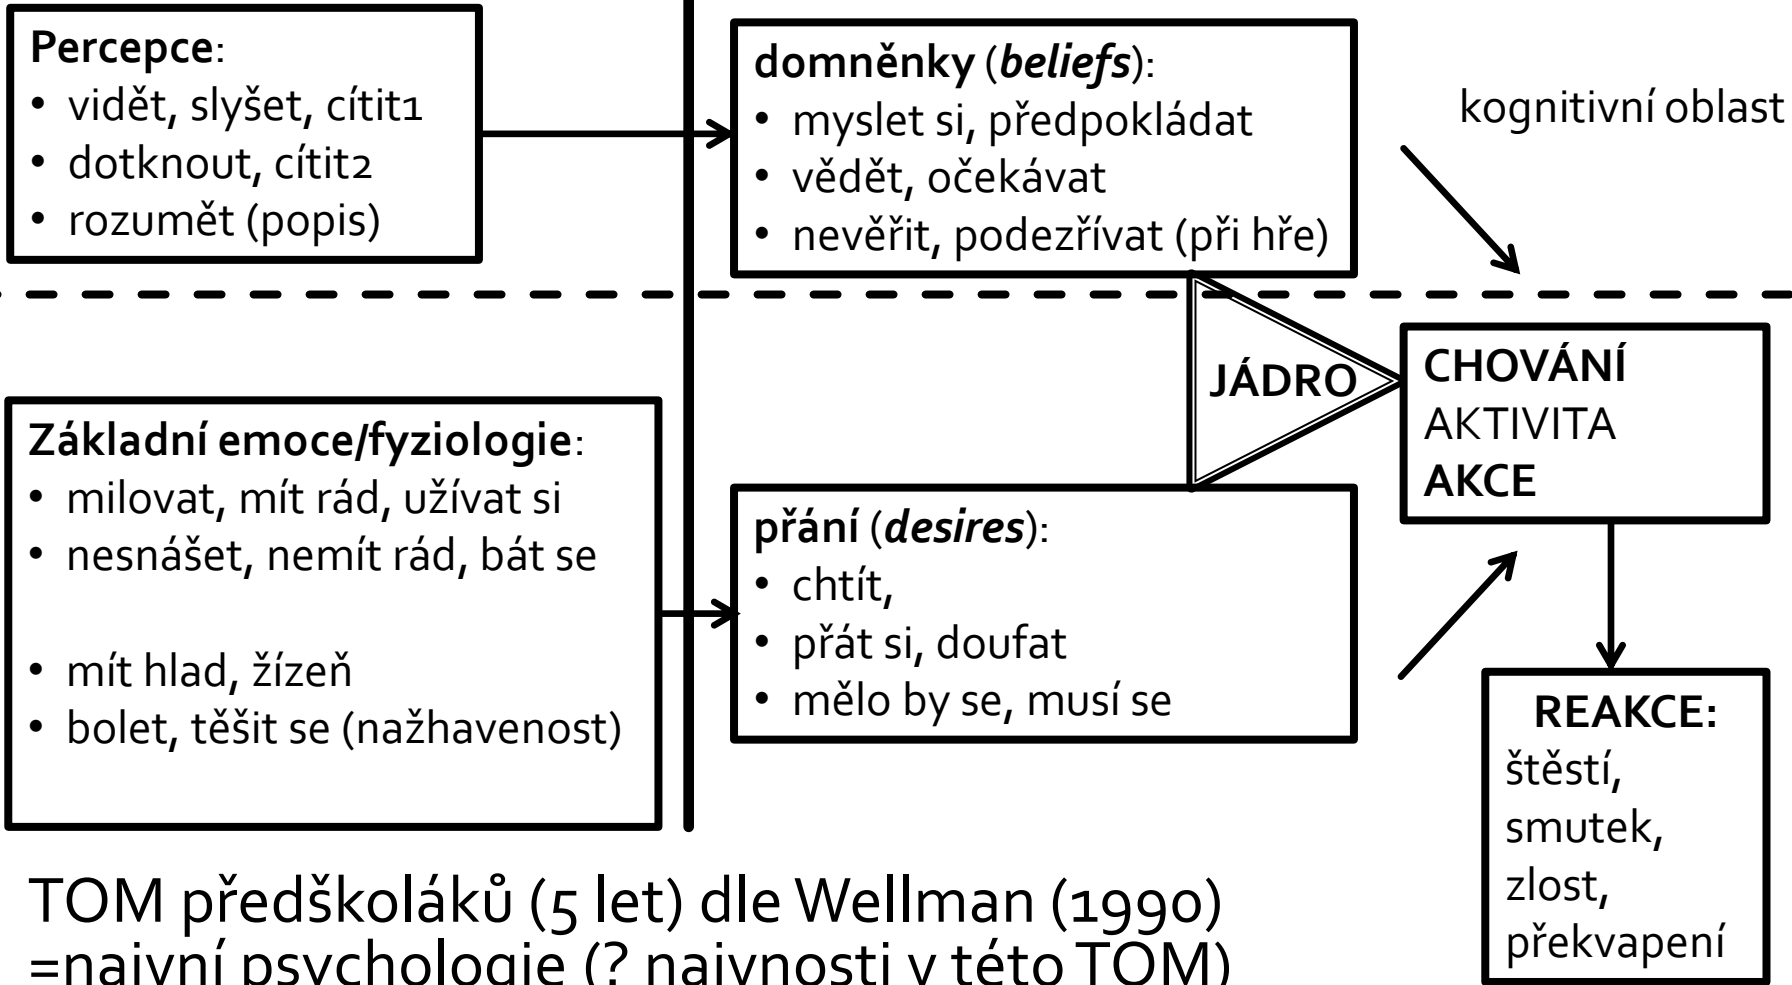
**Percepce**:
• vidět, slyšet, cítit1
• dotknout, cítit2
• rozumět (popis)

**domněnky** (***beliefs***):
• myslet si, předpokládat
• vědět, očekávat
• nevěřit, podezřívat (při hře)

kognitivní oblast

**JÁDRO**

**CHOVÁNÍ**
AKTIVITA
**AKCE**

**Základní emoce/fyziologie**:
• milovat, mít rád, užívat si
• nesnášet, nemít rád, bát se

• mít hlad, žízeň
• bolet, těšit se (nažhavenost)

**přání** (***desires***):
• chtít,
• přát si, doufat
• mělo by se, musí se

**REAKCE:**
štěstí,
smutek,
zlost,
překvapení

TOM předškoláků (5 let) dle Wellman (1990)
=naivní psychologie (? naivnosti v této TOM)